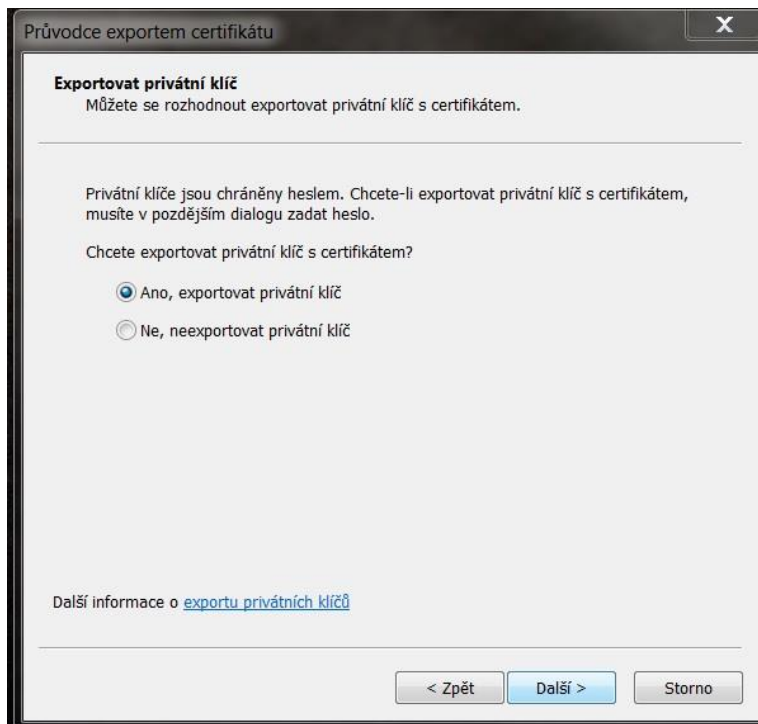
Průvodce exportem certifikátu

X

**Exportovat privátní klíč**
Můžete se rozhodnout exportovat privátní klíč s certifikátem.

Privátní klíče jsou chráněny heslem. Chcete-li exportovat privátní klíč s certifikátem, musíte v pozdějším dialogu zadat heslo.

Chcete exportovat privátní klíč s certifikátem?

Ano, exportovat privátní klíč

Ne, neexportovat privátní klíč

Další informace o exportu privátních klíčů

< Zpět

Další >

Storno